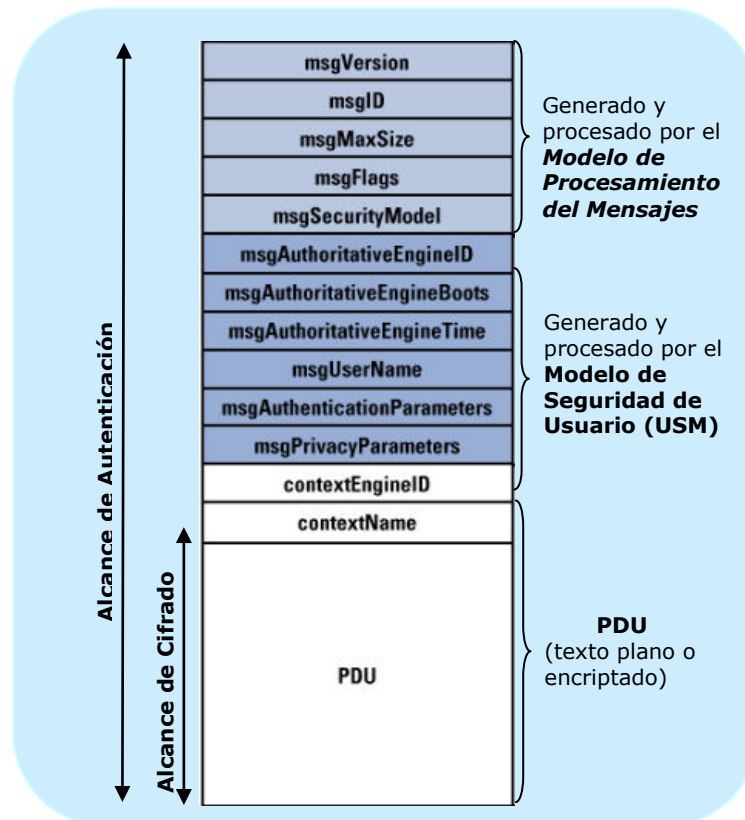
Alcance de Autenticación

msgVersion
msgID
msgMaxSize
msgFlags
msgSecurityModel

Generado y procesado por el ***Modelo de Procesamiento del Mensajes***

msgAuthoritativeEngineID
msgAuthoritativeEngineBoots
msgAuthoritativeEngineTime
msgUserName
msgAuthenticationParameters
msgPrivacyParameters

Generado y procesado por el **Modelo de Seguridad de Usuario (USM)**

contextEngineID

Alcance de Cifrado

contextName
PDU

**PDU**
(texto plano o encriptado)